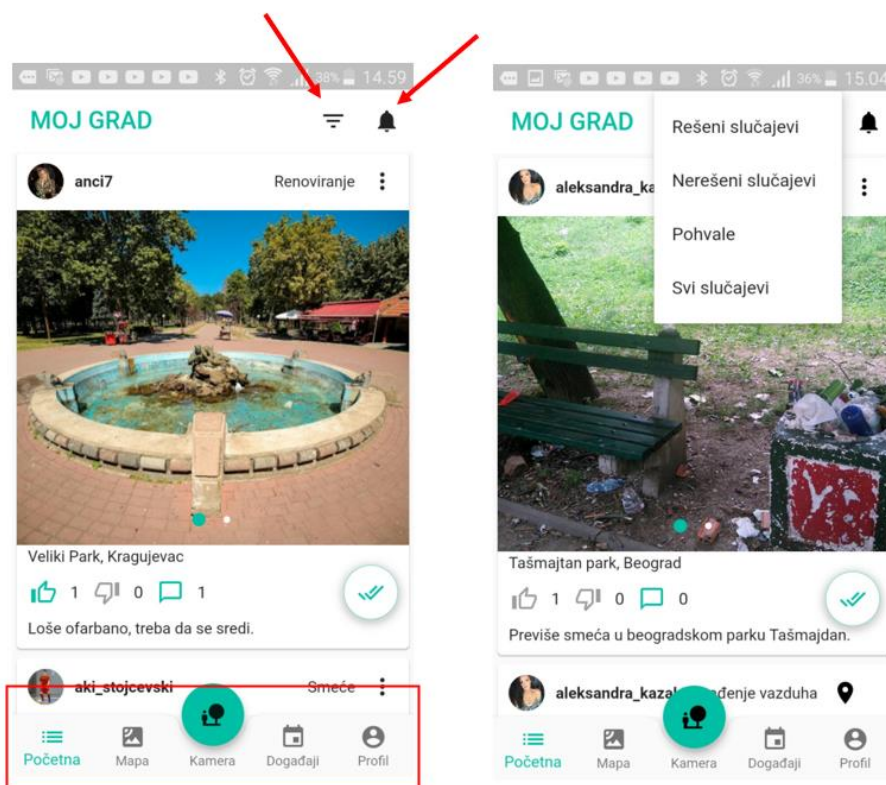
38% 14.59

MOJ GRAD

anci7

Renoviranje

Veliki Park, Kragujevac

1 0 1

Loše ofarbano, treba da se sredi.

aki_stojcevski

Smeće

Početna

Mapa

Kamera

Događaji

Profil

36% 15.04

MOJ GRAD

Rešeni slučajevi

Nerešeni slučajevi

Pohvale

Svi slučajevi

aleksandra_ka

Tašmajtan park, Beograd

1 0 0

Previše smeća u beogradskom parku Tašmajdan.

aleksandra_kazal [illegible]đenje vazduha

Početna

Mapa

Kamera

Događaji

Profil